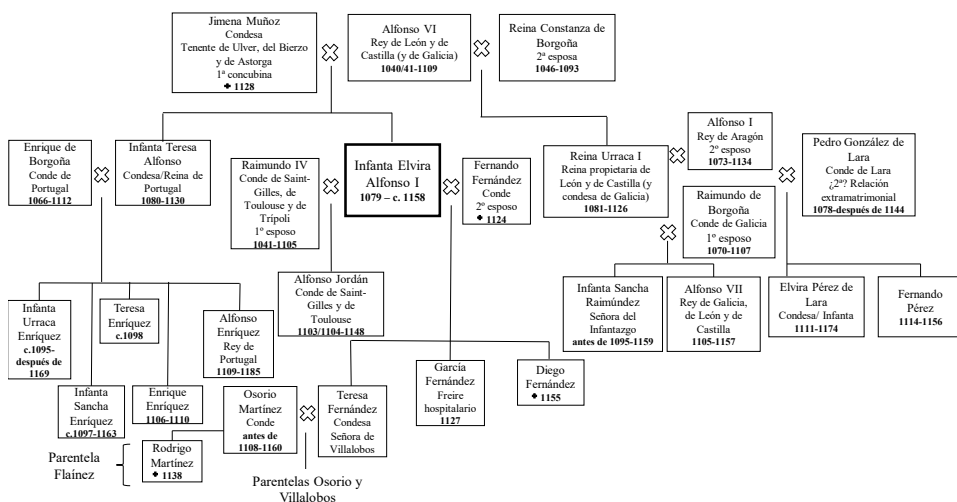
Jimena Muñoz
Condesa
Tenente de Ulver, del Bierzo y de Astorga
1ª concubina
✚ 1128

Alfonso VI
Rey de León y de Castilla (y de Galicia)
1040/41-1109

Reina Constanza de Borgoña
2ª esposa
1046-1093

Alfonso I
Rey de Aragón
2º esposo
1073-1134

Pedro González de Lara
Conde de Lara
¿2º? Relación extramatrimonial
1078-después de 1144

Enrique de Borgoña
Conde de Portugal
1066-1112

Infanta Teresa Alfonso
Condesa/Reina de Portugal
1080-1130

Raimundo IV
Conde de Saint-Gilles, de Toulouse y de Trípoli
1º esposo
1041-1105

Infanta Elvira Alfonso I
1079 – c. 1158

Fernando Fernández
Conde
2º esposo
✚ 1124

Reina Urraca I
Reina propietaria de León y de Castilla (y condesa de Galicia)
1081-1126

Raimundo de Borgoña
Conde de Galicia
1º esposo
1070-1107

Alfonso Jordán
Conde de Saint-Gilles y de Toulouse
1103/1104-1148

Infanta Sancha Raimúndez
Señora del Infantazgo
antes de 1095-1159

Alfonso VII
Rey de Galicia, de León y de Castilla
1105-1157

Elvira Pérez de Lara
Condesa/ Infanta
1111-1174

Fernando Pérez
1114-1156

Infanta Urraca Enríquez
c.1095-después de 1169

Teresa Enríquez
c.1098

Alfonso Enríquez
Rey de Portugal
1109-1185

García Fernández
Freire hospitalario
1127

Diego Fernández
✚ 1155

Infanta Sancha Enríquez
c.1097-1163

Enrique Enríquez
1106-1110

Osorio Martínez
Conde
antes de 1108-1160

Teresa Fernández
Condesa
Señora de Villalobos

Parentela Flaínez

Rodrigo Martínez
✚ 1138

Parentelas Osorio y Villalobos